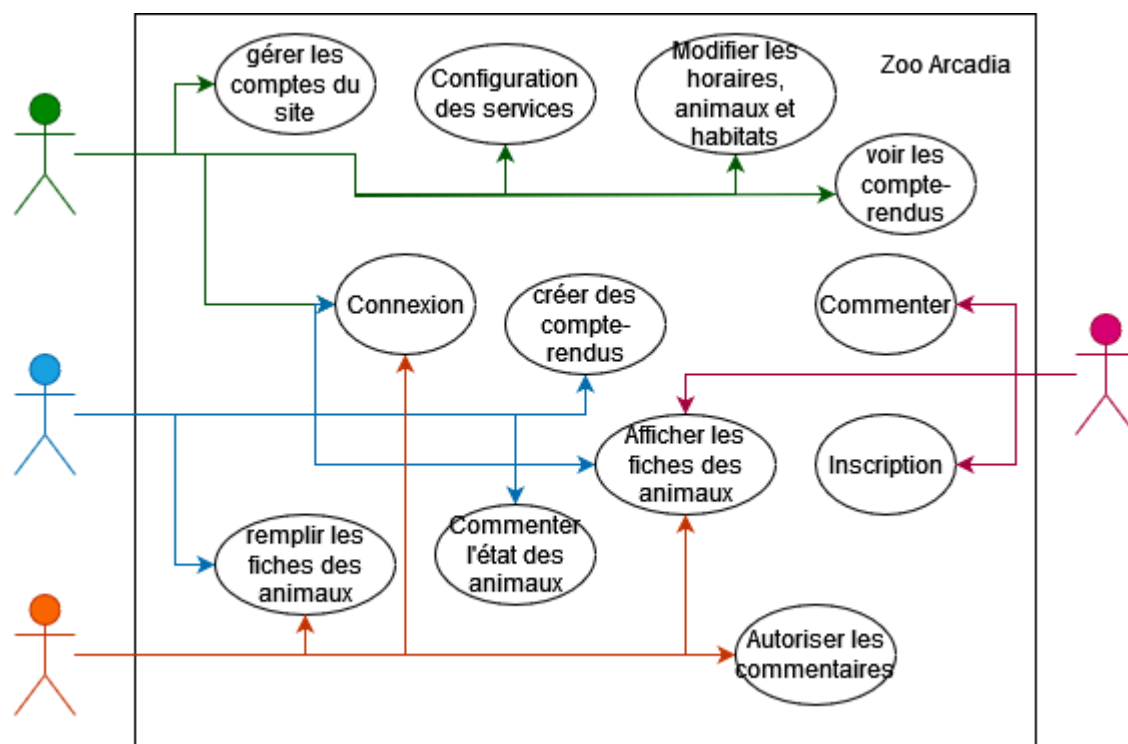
Zoo Arcadia

gérer les comptes du site

Configuration des services

Modifier les horaires, animaux et habitats

voir les compte-rendus

Connexion

créer des compte-rendus

Commenter

Afficher les fiches des animaux

Inscription

remplir les fiches des animaux

Commenter l'état des animaux

Autoriser les commentaires